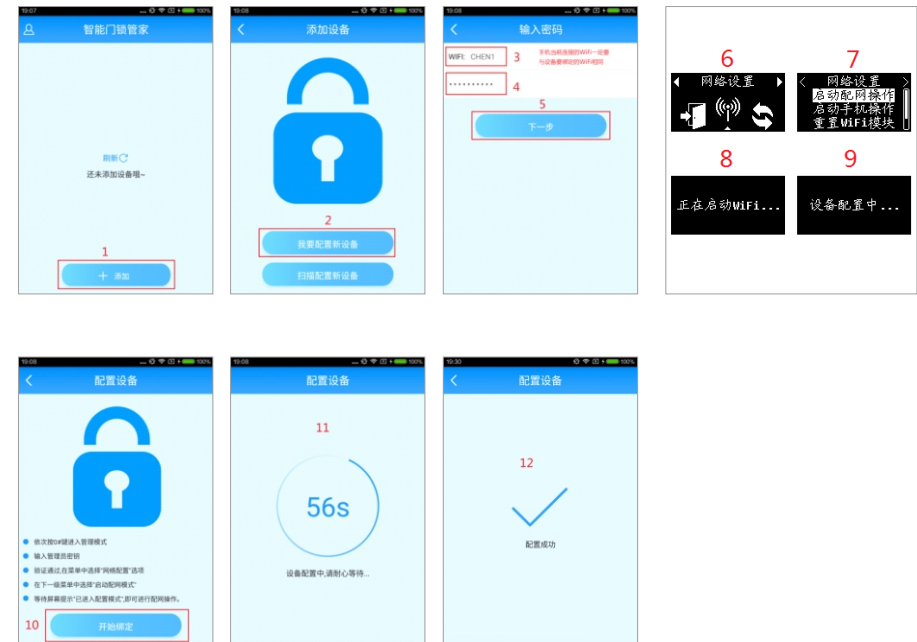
10:07
智能门锁管家
刷新
还未添加设备哦~
1
+ 添加

10:08
添加设备
2
我要配置新设备
扫描配置新设备

10:08
输入密码
WiFi: CHEN1
3
手机当前连接的WiFi一定要与设备要绑定的WiFi相同
••••••••••
4
5
下一步

6
网络设置
7
网络设置
启动配网操作
启动手机操作
重置WiFi模块
8
正在启动WiFi...
9
设备配置中...

10:08
配置设备
依次按0#键进入管理模式
输入管理员密码
验证通过,在菜单中选择"网络配置"选项
在下一级菜单中选择"启动配网模式"
等待屏幕提示"已进入配置模式",即可进行配网操作。
10
开始绑定

10:08
配置设备
11
56s
设备配置中,请耐心等待...

10:30
配置设备
12
配置成功